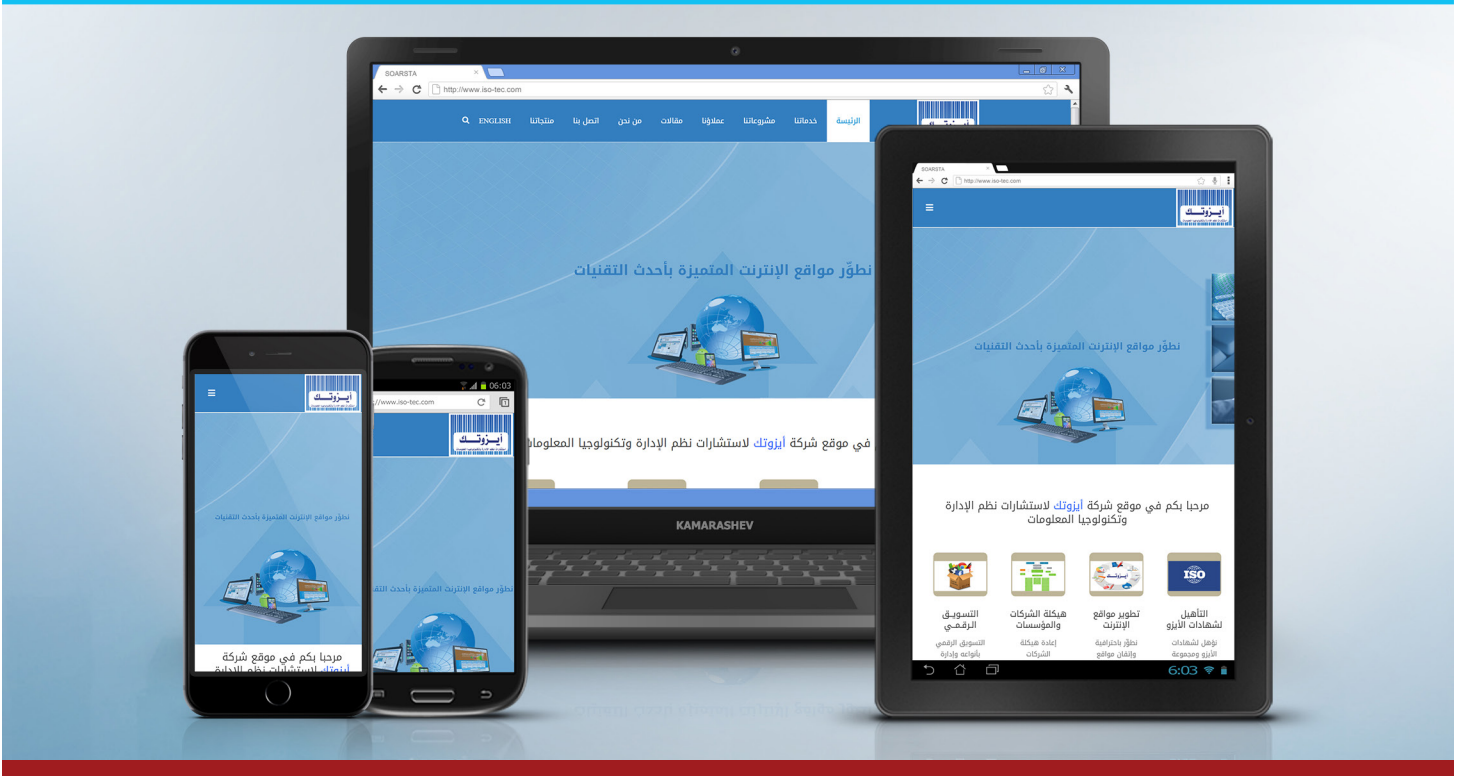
SOARSTA
http://www.iso-tec.com

الرئيسة خدماتنا مشروعاتنا عملاؤنا مقالات من نحن اتصل بنا منتجاتنا ENGLISH

أيزوتك

نطوّر مواقع الإنترنت المتميزة بأحدث التقنيات

في موقع شركة أيزوتك لاستشارات نظم الإدارة وتكنولوجيا المعلومات

KAMARASHEV

SOARSTA
http://www.iso-tec.com

أيزوتك

نطوّر مواقع الإنترنت المتميزة بأحدث التقنيات

مرحبا بكم في موقع شركة أيزوتك لاستشارات نظم الإدارة وتكنولوجيا المعلومات

ISO

التأهيل لشهادات الأيزو
نؤهل لشهادات الأيزو ومجموعة

تطوير مواقع الإنترنت
نطوّر باحترافية وإتقان مواقع

هيكلة الشركات والمؤسسات
إعادة هيكلة الشركات

التسويق الرقمي
التسويق الرقمي بأنواعه وإدارة

6:03

06:03
//www.iso-tec.com

أيزوتك

نطوّر مواقع الإنترنت المتميزة بأحدث التق

أيزوتك

نطوّر مواقع الإنترنت المتميزة بأحدث التقنيات

مرحبا بكم في موقع شركة أيزوتك لاستشارات نظم الإدارة